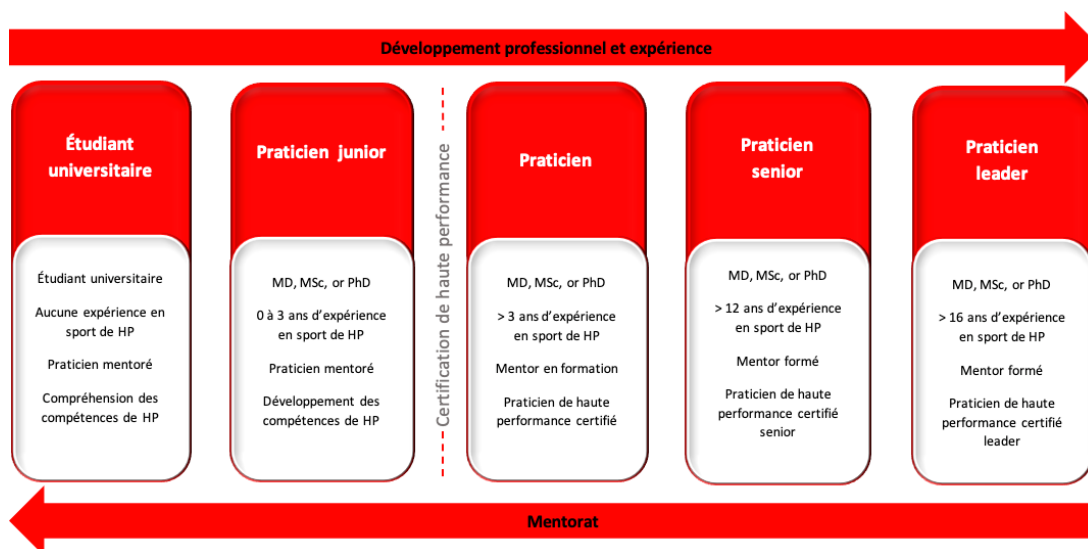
Développement professionnel et expérience

Étudiant universitaire

Étudiant universitaire

Aucune expérience en sport de HP

Praticien mentoré

Compréhension des compétences de HP

Praticien junior

MD, MSc, or PhD

0 à 3 ans d'expérience en sport de HP

Praticien mentoré

Développement des compétences de HP

Certification de haute performance

Praticien

MD, MSc, or PhD

> 3 ans d'expérience en sport de HP

Mentor en formation

Praticien de haute performance certifié

Praticien senior

MD, MSc, or PhD

> 12 ans d'expérience en sport de HP

Mentor formé

Praticien de haute performance certifié senior

Praticien leader

MD, MSc, or PhD

> 16 ans d'expérience en sport de HP

Mentor formé

Praticien de haute performance certifié leader

Mentorat